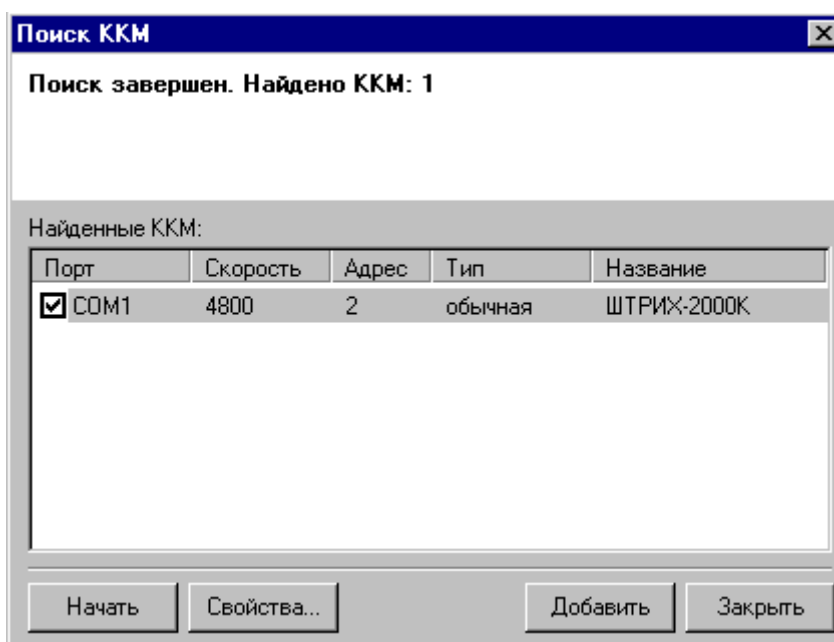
Поиск ККМ

Поиск завершен. Найдено ККМ: 1

Найденные ККМ:

| Порт | Скорость | Адрес | Тип | Название |
|---|---|---|---|---|
| COM1 | 4800 | 2 | обычная | ШТРИХ-2000К |

Начать
Свойства...
Добавить
Закрыть